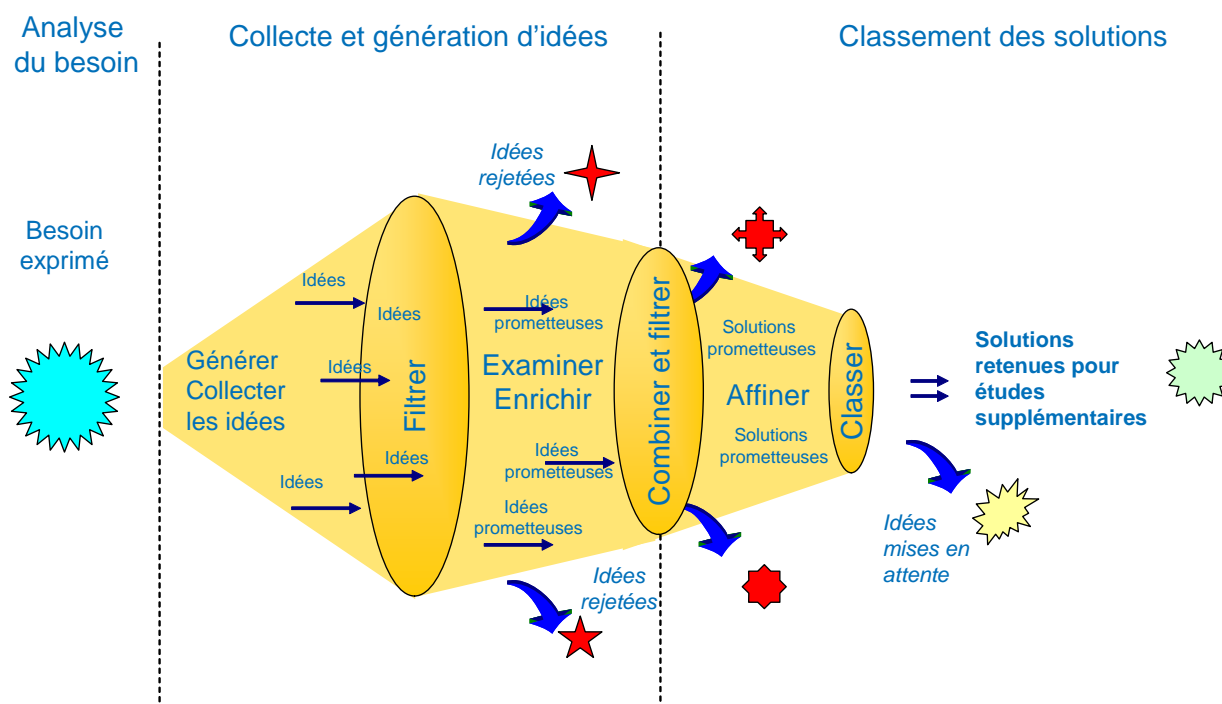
Analyse du besoin

Collecte et génération d'idées

Classement des solutions

Besoin exprimé

Idées rejetées

Idées

Idées

Idées

Idées

Idées

Générer Collecter les idées

Filtrer

Idées prometteuses

Examiner Enrichir

Idées prometteuses

Idées prometteuses

Combiner et filtrer

Solutions prometteuses

Affiner

Solutions prometteuses

Classer

Solutions retenues pour études supplémentaires

Idées rejetées

Idées mises en attente